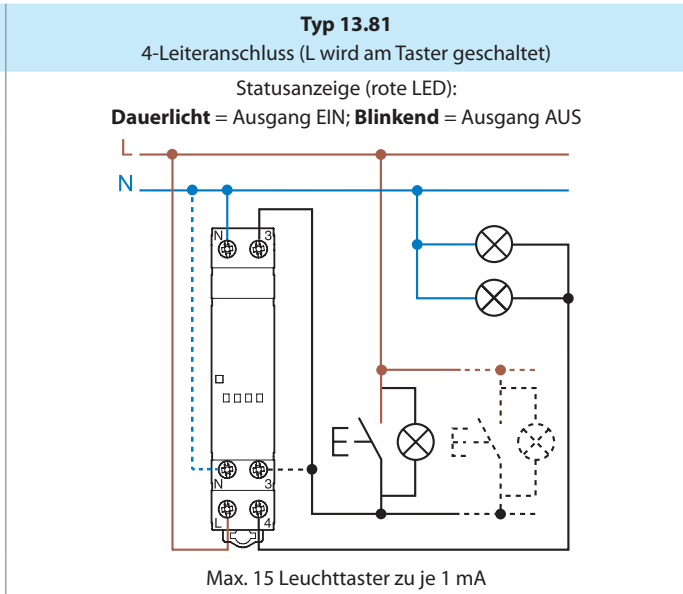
**Typ 13.81**

4-Leiteranschluss (L wird am Taster geschaltet)

Statusanzeige (rote LED):

**Dauerlicht** = Ausgang EIN; **Blinkend** = Ausgang AUS

L

N

N 3

N 3

L 4

Max. 15 Leuchttaster zu je 1 mA